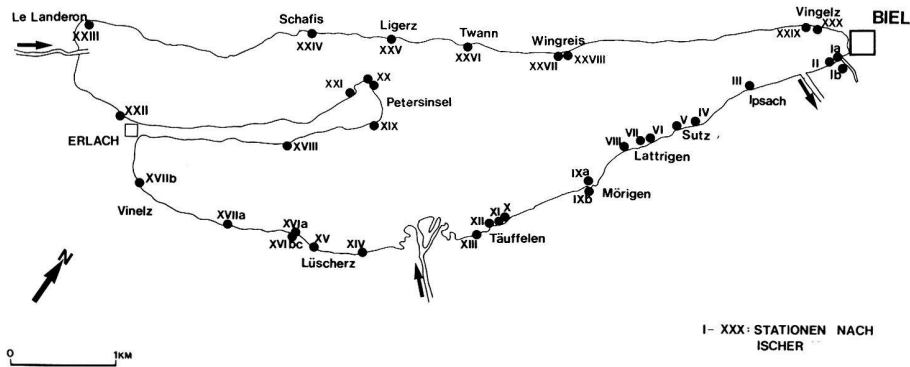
Le Landeron
XXIII
Schafis
XXIV
Ligerz
XXV
Twann
XXVI
Wingreis
XXVII
XXVIII
Vingelz
XXIX
XXX
BIEL
Ia
Ib
II
III
Ipsach
IV
V
Sutz
VI
VII
VIII
Lattrigen
IXa
IXb
Mörigen
X
XI
XII
XIII
Täuffelen
XX
XXI
Petersinsel
XIX
XVIII
XXII
ERLACH
XVIIb
Vinelz
XVIIa
XVIa
XVI bc
XV
XIV
Lüscherz
N
0
1KM
I- XXX: STATIONEN NACH ISCHER